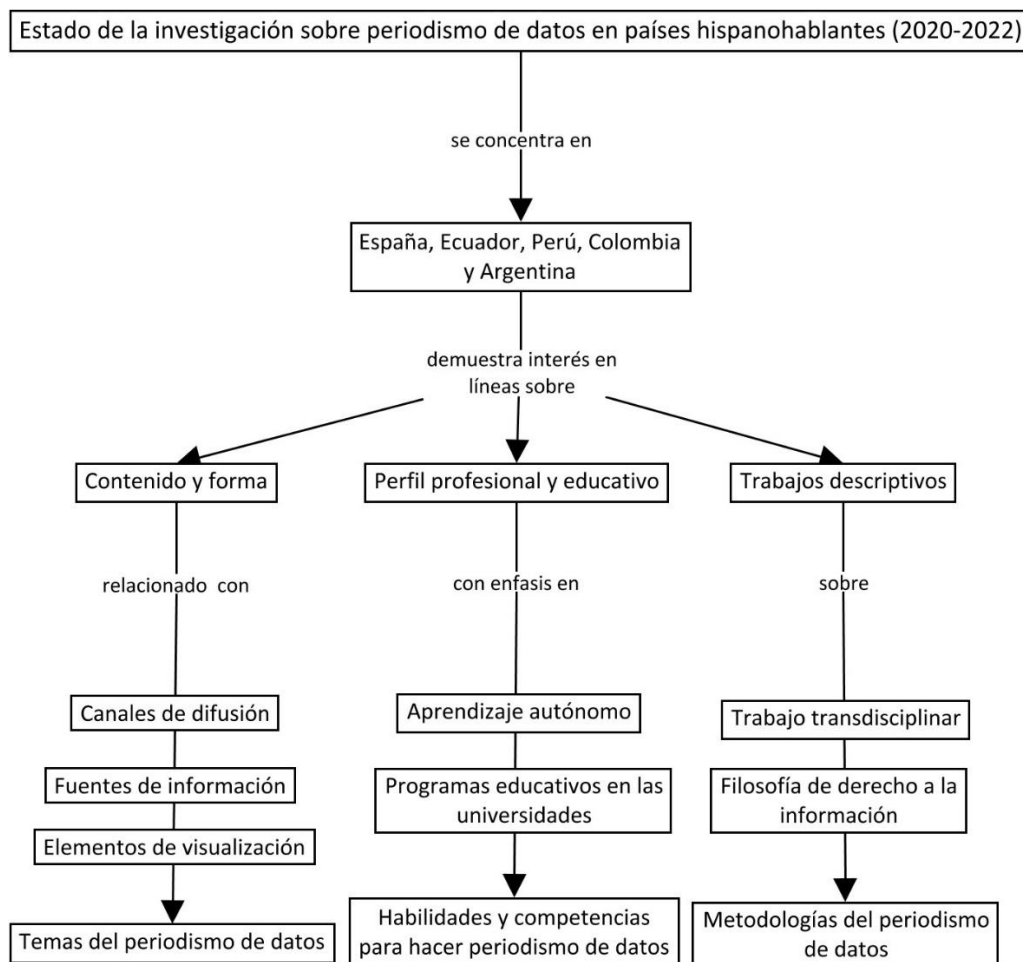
Estado de la investigación sobre periodismo de datos en países hispanohablantes (2020-2022)

se concentra en

España, Ecuador, Perú, Colombia y Argentina

demuestra interés en líneas sobre

Contenido y forma

relacionado con

Canales de difusión

Fuentes de información

Elementos de visualización

Temas del periodismo de datos

Perfil profesional y educativo

con enfasis en

Aprendizaje autónomo

Programas educativos en las universidades

Habilidades y competencias para hacer periodismo de datos

Trabajos descriptivos

sobre

Trabajo transdisciplinar

Filosofía de derecho a la información

Metodologías del periodismo de datos